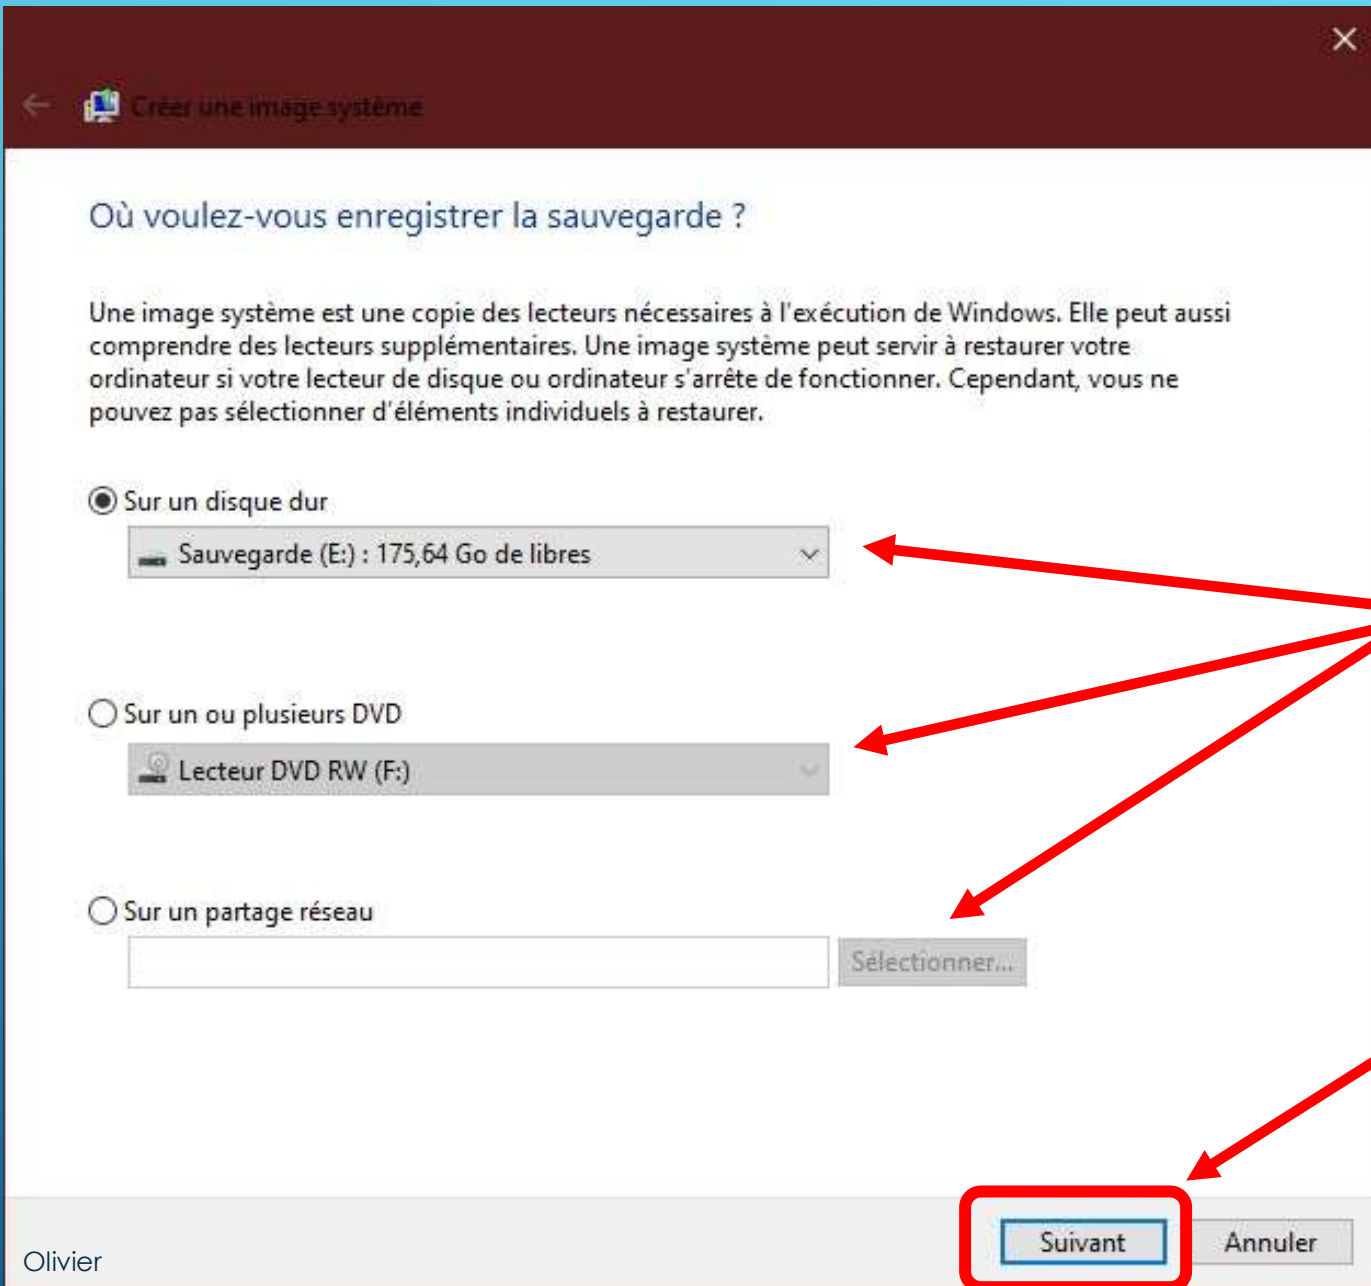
Créer une image système

Où voulez-vous enregistrer la sauvegarde ?

Une image système est une copie des lecteurs nécessaires à l'exécution de Windows. Elle peut aussi comprendre des lecteurs supplémentaires. Une image système peut servir à restaurer votre ordinateur si votre lecteur de disque ou ordinateur s'arrête de fonctionner. Cependant, vous ne pouvez pas sélectionner d'éléments individuels à restaurer.

Sur un disque dur

Sauvegarde (E:) : 175,64 Go de libres

Sur un ou plusieurs DVD

Lecteur DVD RW (F:)

Sur un partage réseau

Sélectionner...

Olivier

Suivant

Annuler